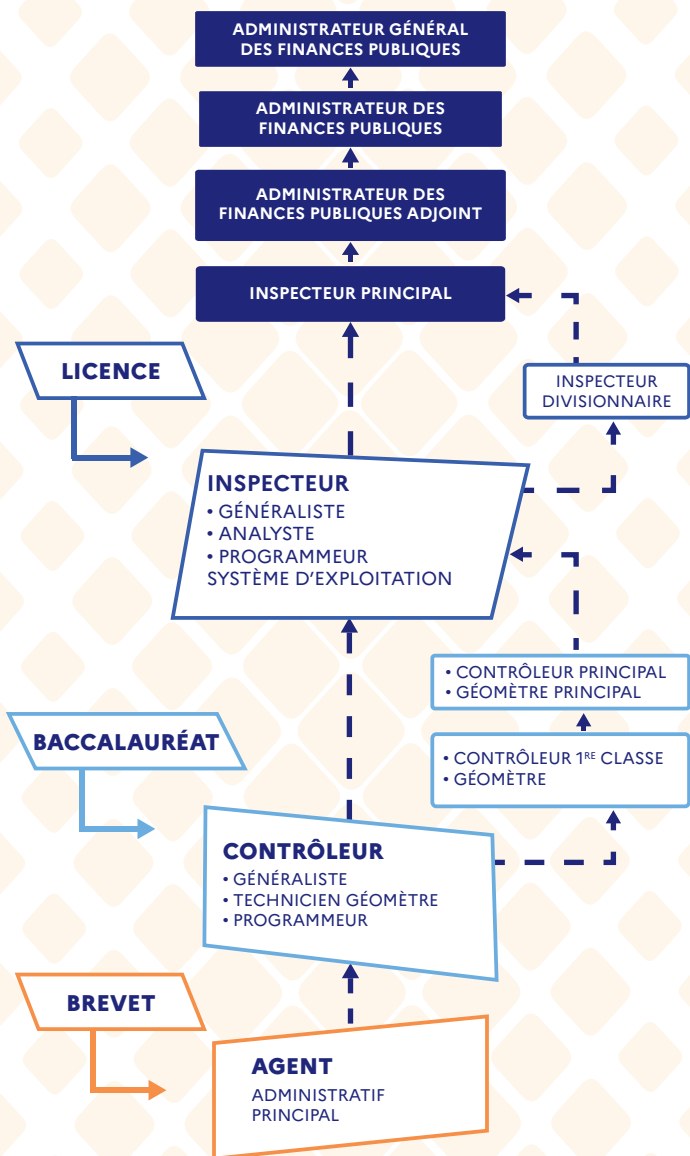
ADMINISTRATEUR GÉNÉRAL DES FINANCES PUBLIQUES

ADMINISTRATEUR DES FINANCES PUBLIQUES

ADMINISTRATEUR DES FINANCES PUBLIQUES ADJOINT

INSPECTEUR PRINCIPAL

LICENCE

INSPECTEUR DIVISIONNAIRE

INSPECTEUR
• GÉNÉRALISTE
• ANALYSTE
• PROGRAMMEUR SYSTÈME D'EXPLOITATION

• CONTRÔLEUR PRINCIPAL
• GÉOMÈTRE PRINCIPAL

BACCALAURÉAT

• CONTRÔLEUR 1$^{RE}$ CLASSE
• GÉOMÈTRE

CONTRÔLEUR
• GÉNÉRALISTE
• TECHNICIEN GÉOMÈTRE
• PROGRAMMEUR

BREVET

AGENT
ADMINISTRATIF PRINCIPAL